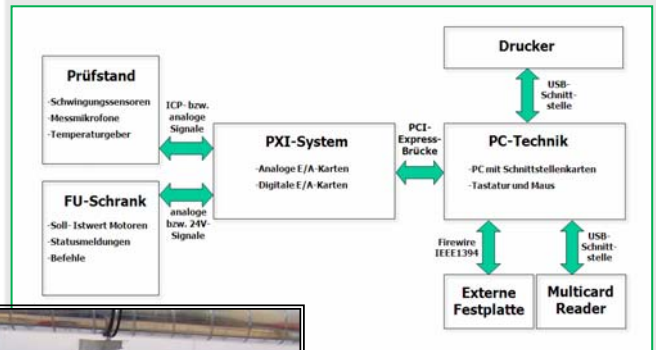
Prüfstand

-Schwingungssensoren
-Messmikrofone
-Temperaturgeber

ICP- bzw. analoge Signale

FU-Schrank

-Soll- Istwert Motoren
-Statusmeldungen
-Befehle

analoge bzw. 24V-Signale

PXI-System

-Analoge E/A-Karten
-Digitale E/A-Karten

PCI-Express-Brücke

Drucker

USB-Schnittstelle

PC-Technik

-PC mit Schnittstellenkarten
-Tastatur und Maus

Firewire IEEE1394

USB-Schnittstelle

Externe Festplatte

Multicard Reader